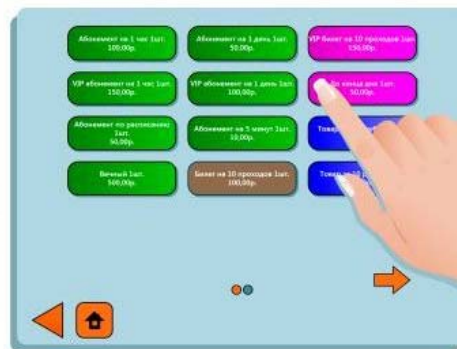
Абонемент на 1 час 1шт. 100,00р.

Абонемент на 1 день 1шт. 50,00р.

VIP билет на 10 проходов 1шт. 150,00р.

VIP абонемент на 1 час 1шт. 150,00р.

VIP абонемент на 1 день 1шт. 100,00р.

До конца дня 1шт. 50,00р.

Абонемент по расписанию 1шт. 50,00р.

Абонемент на 5 минут 1шт. 10,00р.

Товар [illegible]

Вечный 1шт. 500,00р.

Билет на 10 проходов 1шт. 100,00р.

Товар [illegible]